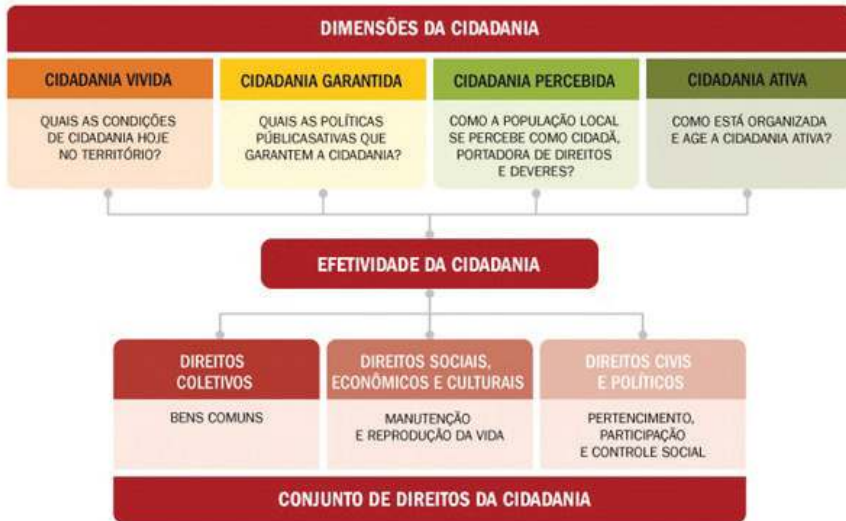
DIMENSÕES DA CIDADANIA

CIDADANIA VIVIDA

QUAIS AS CONDIÇÕES DE CIDADANIA HOJE NO TERRITÓRIO?

CIDADANIA GARANTIDA

QUAIS AS POLÍTICAS PÚBLICASATIVAS QUE GARANTEM A CIDADANIA?

CIDADANIA PERCEBIDA

COMO A POPULAÇÃO LOCAL SE PERCEBE COMO CIDADÃ, PORTADORA DE DIREITOS E DEVERES?

CIDADANIA ATIVA

COMO ESTÁ ORGANIZADA E AGE A CIDADANIA ATIVA?

EFETIVIDADE DA CIDADANIA

DIREITOS COLETIVOS

BENS COMUNS

DIREITOS SOCIAIS, ECONÔMICOS E CULTURAIS

MANUTENÇÃO E REPRODUÇÃO DA VIDA

DIREITOS CIVIS E POLÍTICOS

PERTENCIMENTO, PARTICIPAÇÃO E CONTROLE SOCIAL

CONJUNTO DE DIREITOS DA CIDADANIA